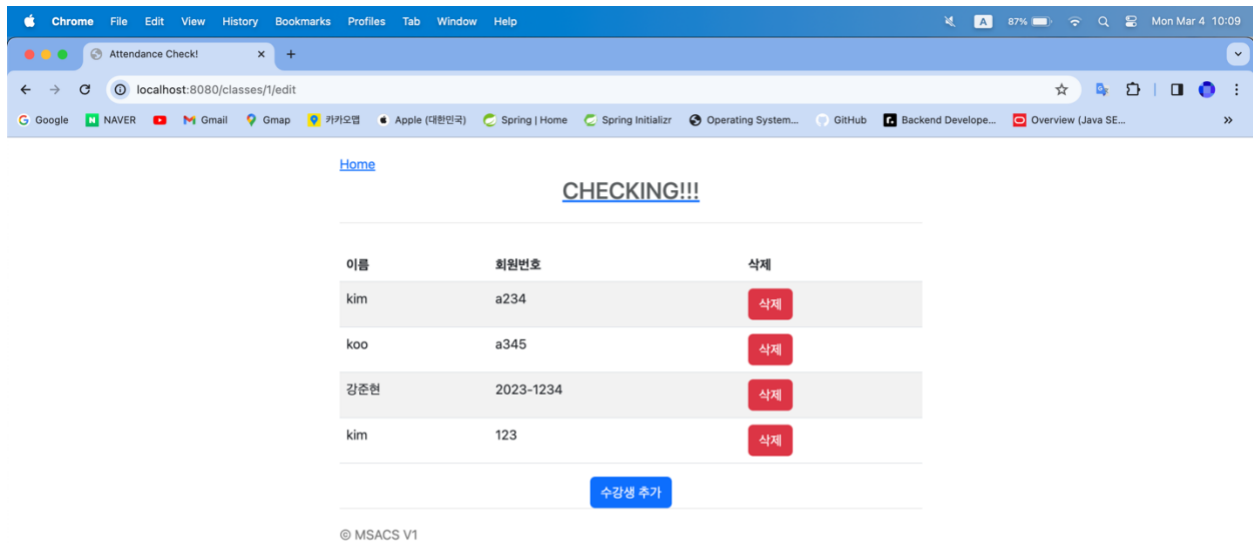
Chrome File Edit View History Bookmarks Profiles Tab Window Help

A 87% Mon Mar 4 10:09

Attendance Check! ×
+

localhost:8080/classes/1/edit

Google NAVER Gmail Gmap 카카오맵 Apple (대한민국) Spring | Home Spring Initializr Operating System... GitHub Backend Develope... Overview (Java SE... »

Home

CHECKING!!!

| 이름 | 회원번호 | 삭제 |
|---|---|---|
| kim | a234 | 삭제 |
| koo | a345 | 삭제 |
| 강준현 | 2023-1234 | 삭제 |
| kim | 123 | 삭제 |

수강생 추가

© MSACS V1